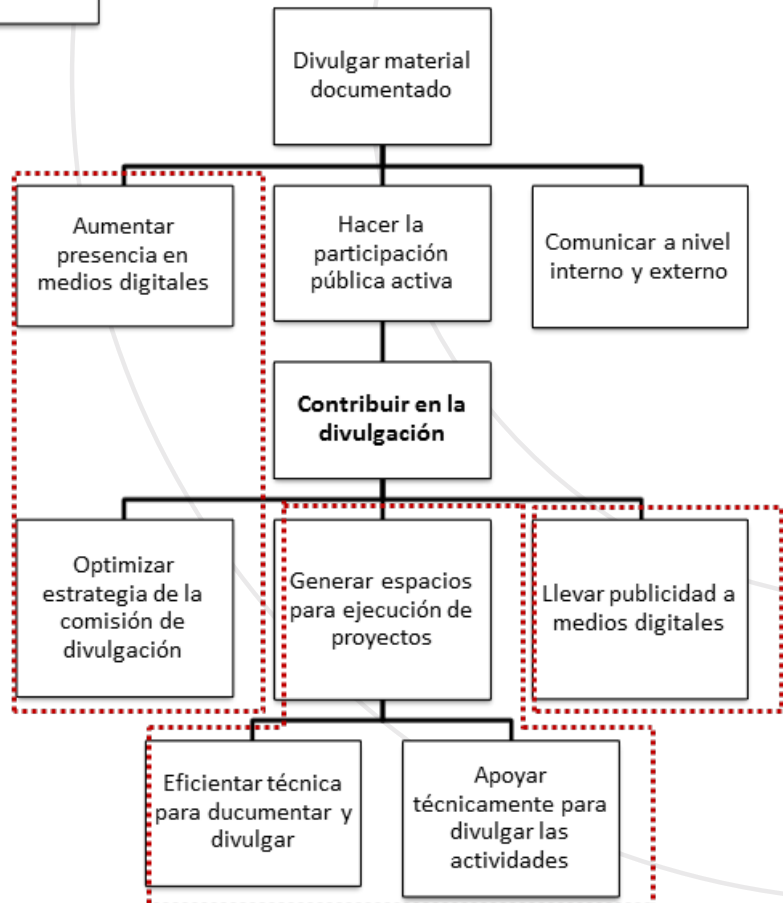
Divulgar material documentado

Aumentar presencia en medios digitales

Hacer la participación pública activa

Comunicar a nivel interno y externo

**Contribuir en la divulgación**

Optimizar estrategia de la comisión de divulgación

Generar espacios para ejecución de proyectos

Llevar publicidad a medios digitales

Eficientar técnica para ducumentar y divulgar

Apoyar técnicamente para divulgar las actividades